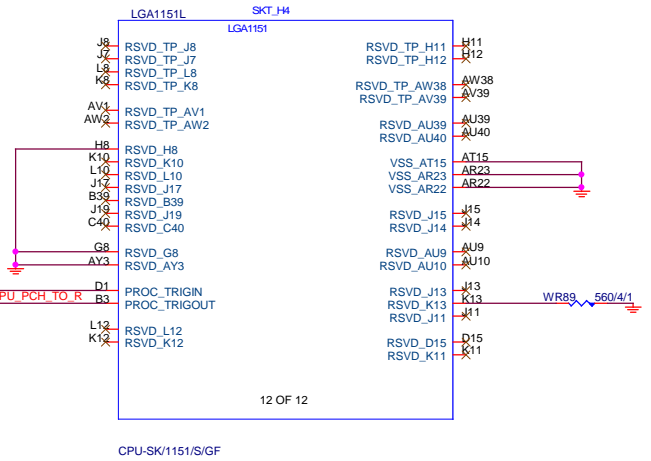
LGA1151L
SKT_H4
LGA1151

J8 RSVD_TP_J8
J7 RSVD_TP_J7
L8 RSVD_TP_L8
K8 RSVD_TP_K8

AV1 RSVD_TP_AV1
AW2 RSVD_TP_AW2

H8 RSVD_H8
K10 RSVD_K10
L10 RSVD_L10
J17 RSVD_J17
B39 RSVD_B39
J19 RSVD_J19
C40 RSVD_C40

G8 RSVD_G8
AY3 RSVD_AY3

D1 PROC_TRIGIN
PU_PCH_TO_R B3 PROC_TRIGOUT

L12 RSVD_L12
K12 RSVD_K12

RSVD_TP_H11 H11
RSVD_TP_H12 H12

RSVD_TP_AW38 AW38
RSVD_TP_AV39 AV39

RSVD_AU39 AU39
RSVD_AU40 AU40

VSS_AT15 AT15
VSS_AR23 AR23
VSS_AR22 AR22

RSVD_J15 J15
RSVD_J14 J14

RSVD_AU9 AU9
RSVD_AU10 AU10

RSVD_J13 J13
RSVD_K13 K13
RSVD_J11 J11

WR89 560/4/1

RSVD_D15 D15
RSVD_K11 K11

12 OF 12

CPU-SK/1151/S/GF